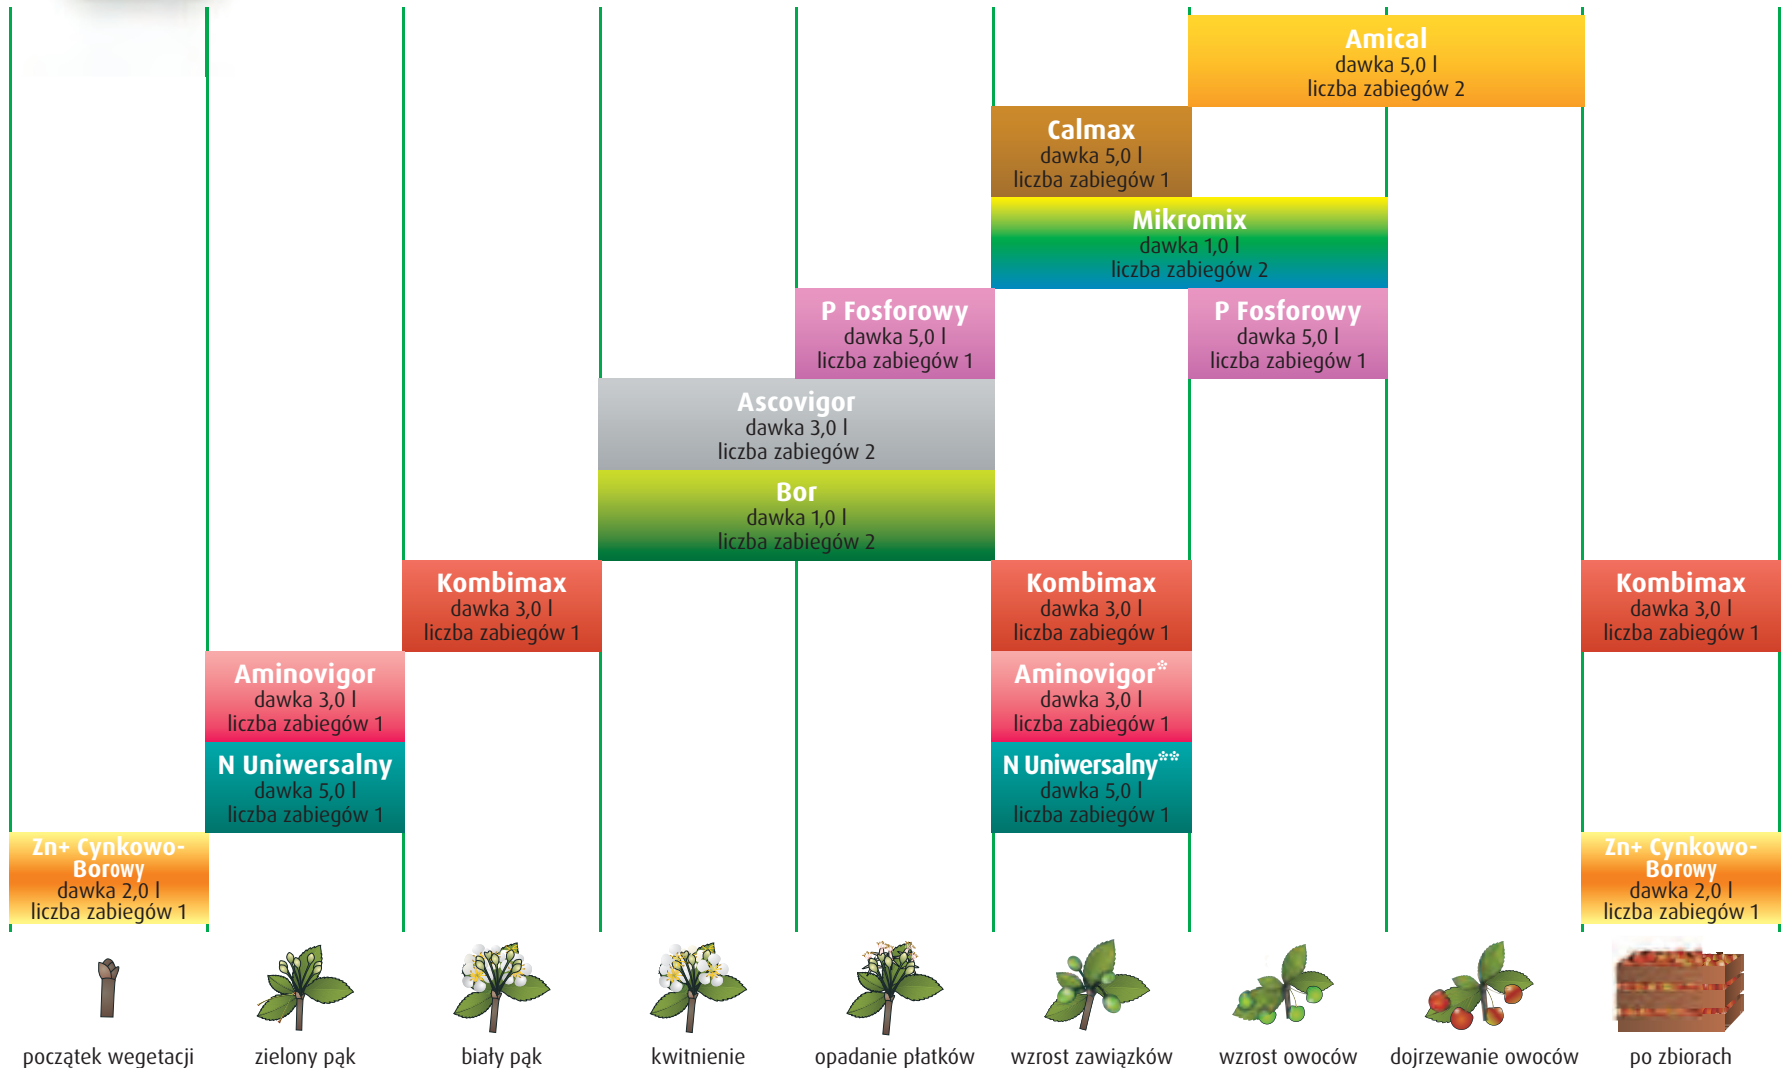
Amical
dawka 5,0 l
liczba zabiegów 2

Calmax
dawka 5,0 l
liczba zabiegów 1

Mikromix
dawka 1,0 l
liczba zabiegów 2

P Fosforowy
dawka 5,0 l
liczba zabiegów 1

P Fosforowy
dawka 5,0 l
liczba zabiegów 1

Ascovigor
dawka 3,0 l
liczba zabiegów 2

Bor
dawka 1,0 l
liczba zabiegów 2

Kombimax
dawka 3,0 l
liczba zabiegów 1

Kombimax
dawka 3,0 l
liczba zabiegów 1

Kombimax
dawka 3,0 l
liczba zabiegów 1

Aminovigor
dawka 3,0 l
liczba zabiegów 1

Aminovigor*
dawka 3,0 l
liczba zabiegów 1

N Uniwersalny
dawka 5,0 l
liczba zabiegów 1

N Uniwersalny**
dawka 5,0 l
liczba zabiegów 1

Zn+ Cynkowo-Borowy
dawka 2,0 l
liczba zabiegów 1

Zn+ Cynkowo-Borowy
dawka 2,0 l
liczba zabiegów 1

początek wegetacji
zielony pąk
biały pąk
kwitnienie
opadanie płatków
wzrost zawiązków
wzrost owoców
dojrzewanie owoców
po zbiorach